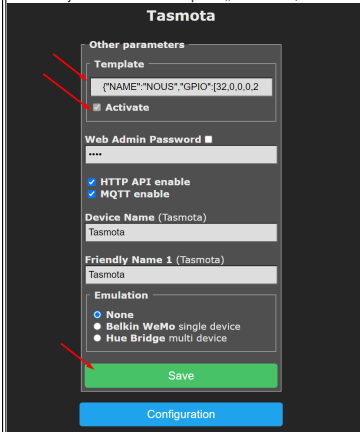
Tasmota

Other parameters

Template

{"NAME":"NOUS","GPIO":[32,0,0,0,2

Activate

Web Admin Password

••••

HTTP API enable

MQTT enable

Device Name (Tasmota)

Tasmota

Friendly Name 1 (Tasmota)

Tasmota

Emulation

None

Belkin WeMo single device

Hue Bridge multi device

Save

Configuration